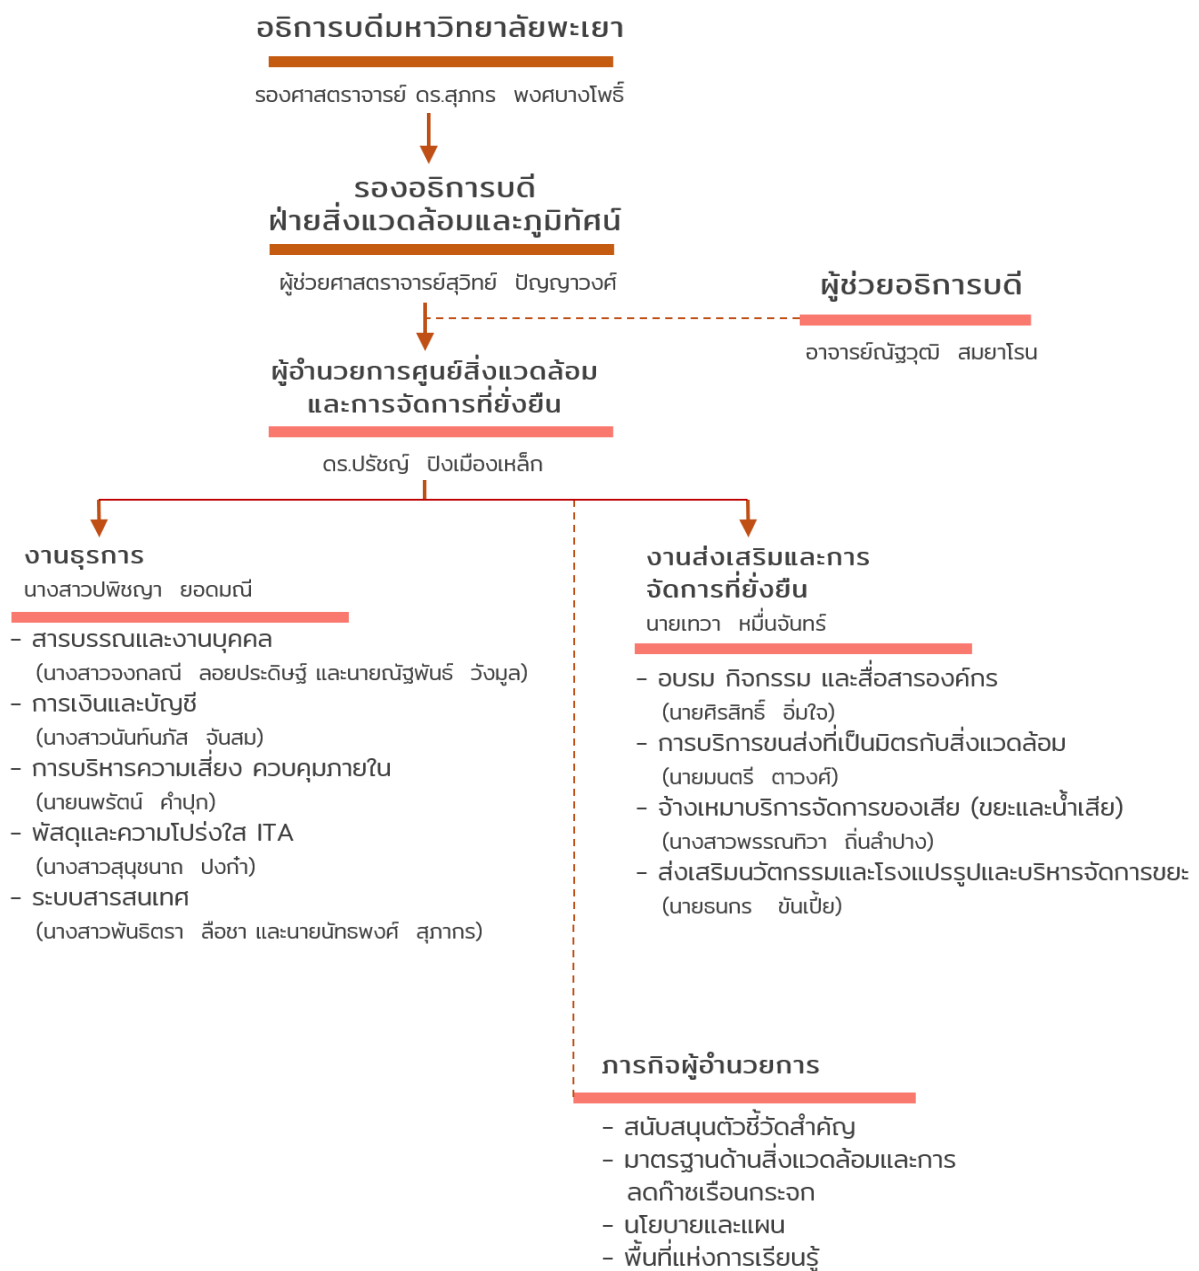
อธิการบดีมหาวิทยาลัยพะเยา

รองศาสตราจารย์ ดร.สุภกร พงศบางโพธิ์

รองอธิการบดี
ฝ่ายสิ่งแวดล้อมและภูมิทัศน์

ผู้ช่วยศาสตราจารย์สุวิทย์ ปัญญาวงศ์

ผู้ช่วยอธิการบดี

อาจารย์ณัฐวุฒิ สมยาโรน

ผู้อำนวยการศูนย์สิ่งแวดล้อม
และการจัดการที่ยั่งยืน

ดร.ปรัชญ์ ปิงเมืองเหล็ก

งานธุรการ
นางสาวปพิชญา ยอดมณี

- สารบรรณและงานบุคคล
(นางสาวจงกลณี ลอยประดิษฐ์ และนายณัฐพันธ์ วังมูล)
- การเงินและบัญชี
(นางสาวนันท์นภัส จันสม)
- การบริหารความเสี่ยง ควบคุมภายใน
(นายนพรัตน์ คำปุก)
- พัสดุและความโปร่งใส ITA
(นางสาวสุนุชนาถ ปงกำ)
- ระบบสารสนเทศ
(นางสาวพันธิตรา ลือชา และนายนัทรพงศ์ สุภากร)

งานส่งเสริมและการ
จัดการที่ยั่งยืน
นายเทวา หมื่นจันทร์

- อบรม กิจกรรม และสื่อสารองค์กร
(นายศิรสิทธิ์ อิ่มใจ)
- การบริการขนส่งที่เป็นมิตรกับสิ่งแวดล้อม
(นายมนตรี ตาวงศ์)
- จ้างเหมาบริการจัดการของเสีย (ขยะและน้ำเสีย)
(นางสาวพรรณทิวา ถิ่นลำปาง)
- ส่งเสริมนวัตกรรมและโรงแปรรูปและบริหารจัดการขยะ
(นายธนกร ขันเปี้ย)

ภารกิจผู้อำนวยการ

- สนับสนุนตัวชี้วัดสำคัญ
- มาตรฐานด้านสิ่งแวดล้อมและการ
ลดก๊าซเรือนกระจก
- นโยบายและแผน
- พื้นที่แห่งการเรียนรู้